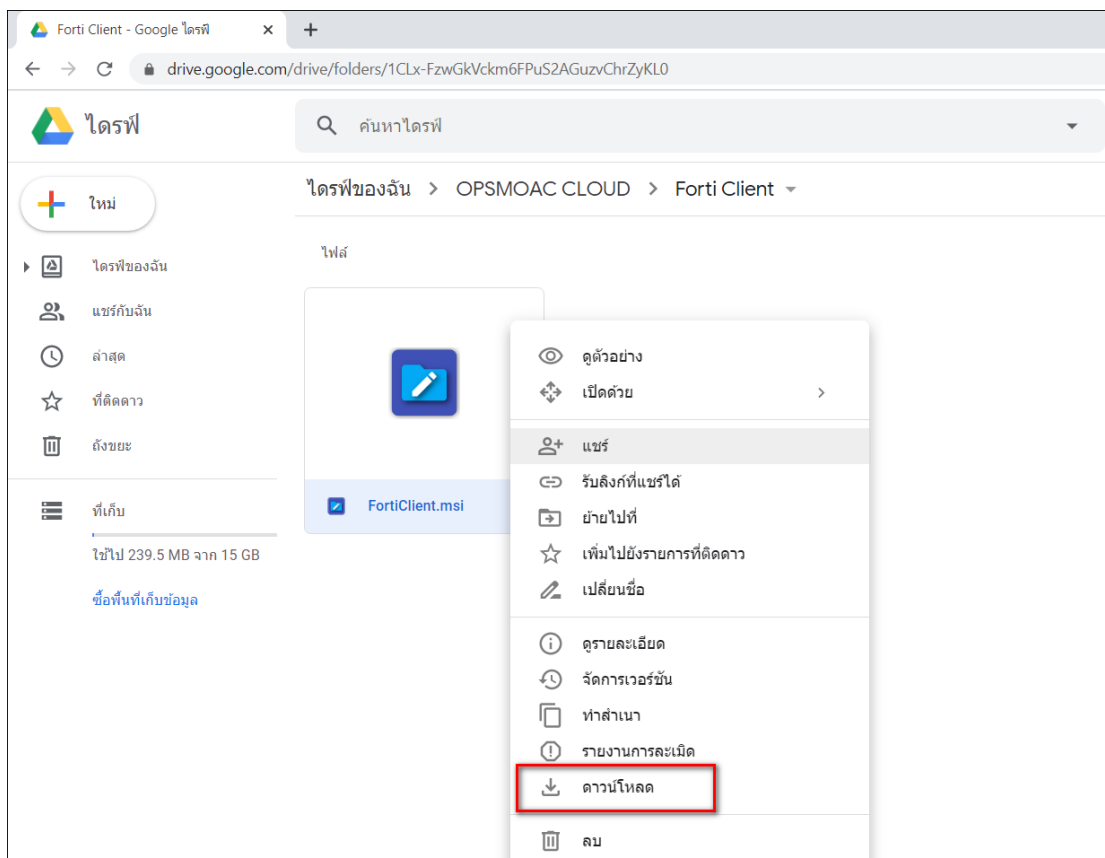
Forti Client - Google ไดรฟ์ ×
+
drive.google.com/drive/folders/1CLx-FzwGkVckm6FPuS2AGuzvChrZyKL0

ไดรฟ์
ค้นหาไดรฟ์

ใหม่
ไดรฟ์ของฉัน
แชร์กับฉัน
ล่าสุด
ที่ติดดาว
ถังขยะ
ที่เก็บ
ใช้ไป 239.5 MB จาก 15 GB
ซื้อพื้นที่เก็บข้อมูล

ไดรฟ์ของฉัน > OPSMOAC CLOUD > Forti Client

ไฟล์

FortiClient.msi

ดูตัวอย่าง
เปิดด้วย
แชร์
รับลิงก์ที่แชร์ได้
ย้ายไปที่
เพิ่มไปยังรายการที่ติดดาว
เปลี่ยนชื่อ
ดูรายละเอียด
จัดการเวอร์ชัน
ทำสำเนา
รายงานการละเมิด
ดาวน์โหลด
ลบ